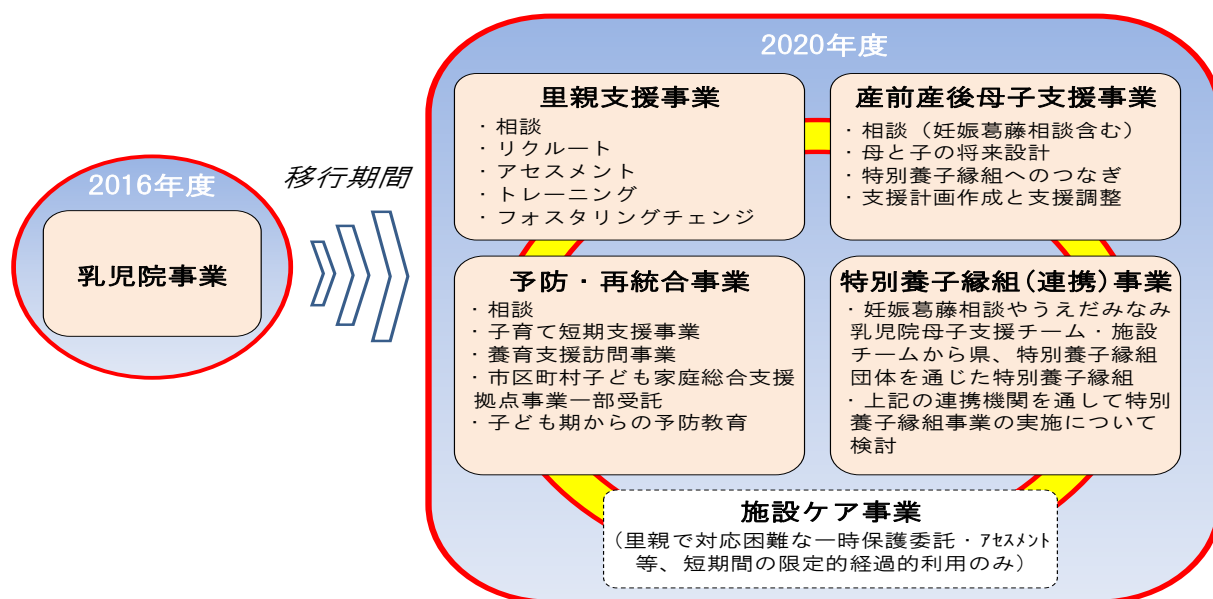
2016年度

乳児院事業

移行期間

2020年度

里親支援事業
・相談
・リクルート
・アセスメント
・トレーニング
・フォスタリングチェンジ

産前産後母子支援事業
・相談（妊娠葛藤相談含む）
・母と子の将来設計
・特別養子縁組へのつなぎ
・支援計画作成と支援調整

予防・再統合事業
・相談
・子育て短期支援事業
・養育支援訪問事業
・市区町村子ども家庭総合支援拠点事業一部受託
・子ども期からの予防教育

特別養子縁組（連携）事業
・妊娠葛藤相談やうえだみなみ乳児院母子支援チーム・施設チームから県、特別養子縁組団体を通じた特別養子縁組
・上記の連携機関を通して特別養子縁組事業の実施について検討

施設ケア事業
（里親で対応困難な一時保護委託・アセスメント等、短期間の限定的経過的利用のみ）